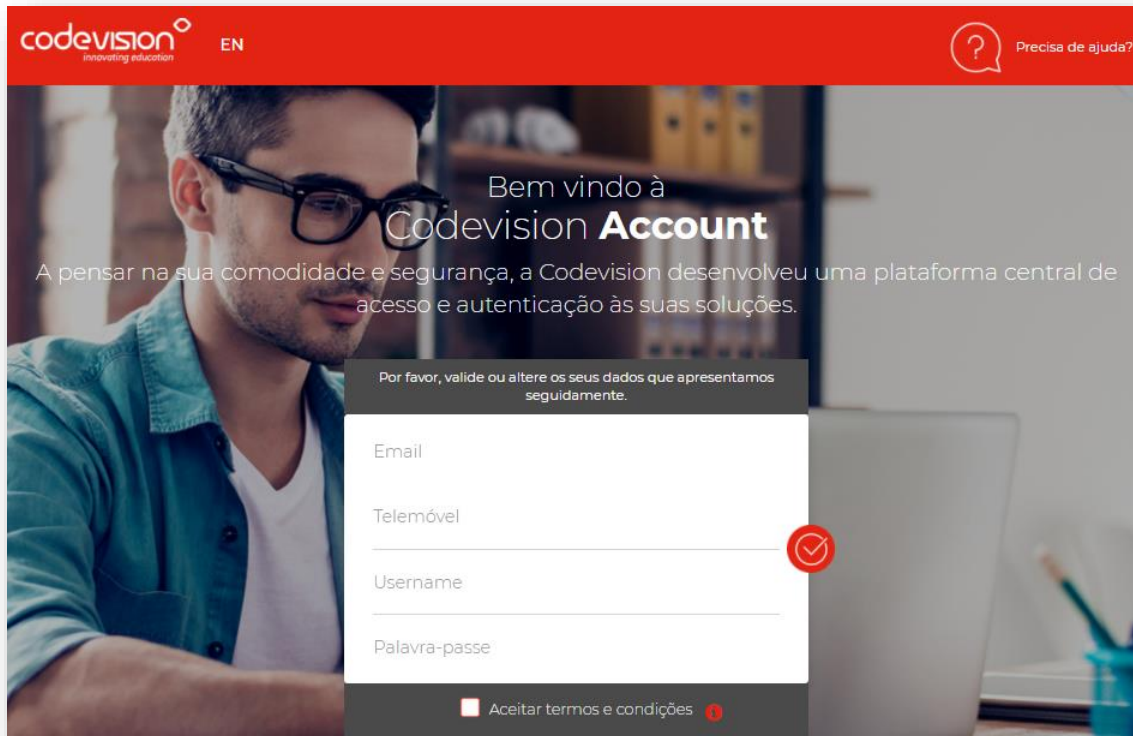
codevision
innovating education

EN

Precisa de ajuda?

Bem vindo à
Codevision **Account**

A pensar na sua comodidade e segurança, a Codevision desenvolveu uma plataforma central de acesso e autenticação às suas soluções.

Por favor, valide ou altere os seus dados que apresentamos seguidamente.

Email

Telemóvel

Username

Palavra-passe

Aceitar termos e condições